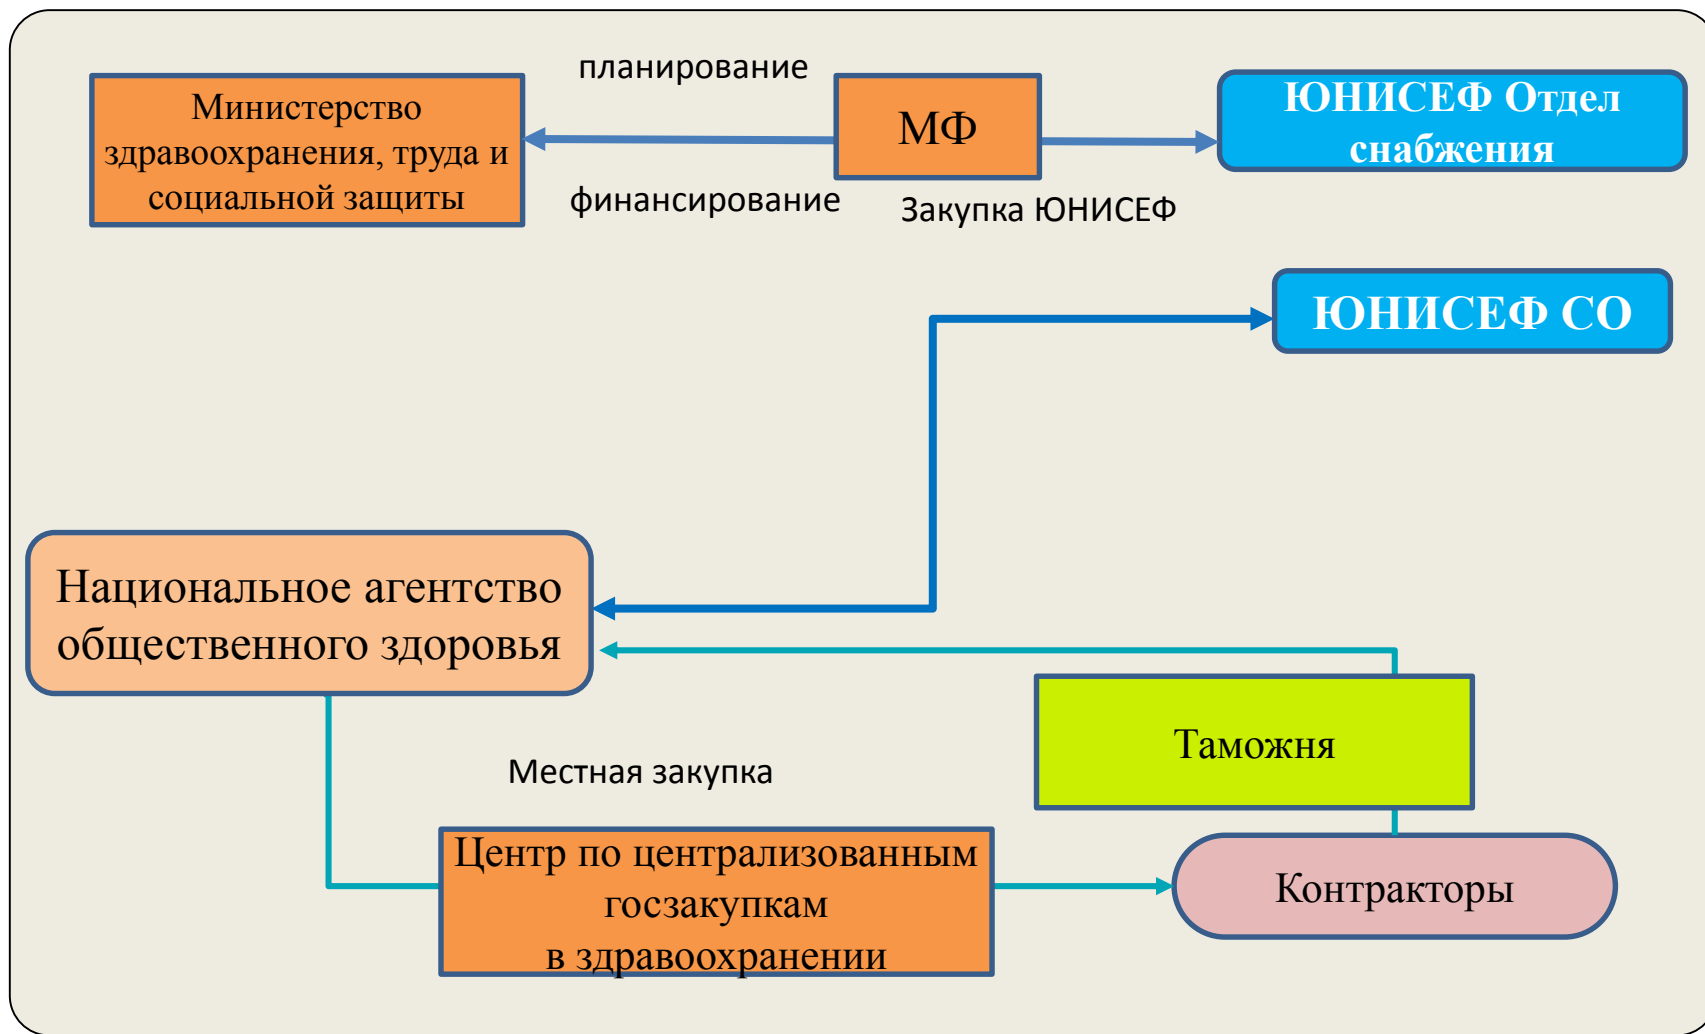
Министерство здравоохранения, труда и социальной защиты

планирование

финансирование

МФ

ЮНИСЕФ Отдел снабжения

Закупка ЮНИСЕФ

ЮНИСЕФ СО

Национальное агентство общественного здоровья

Таможня

Местная закупка

Центр по централизованным госзакупкам в здравоохранении

Контракторы